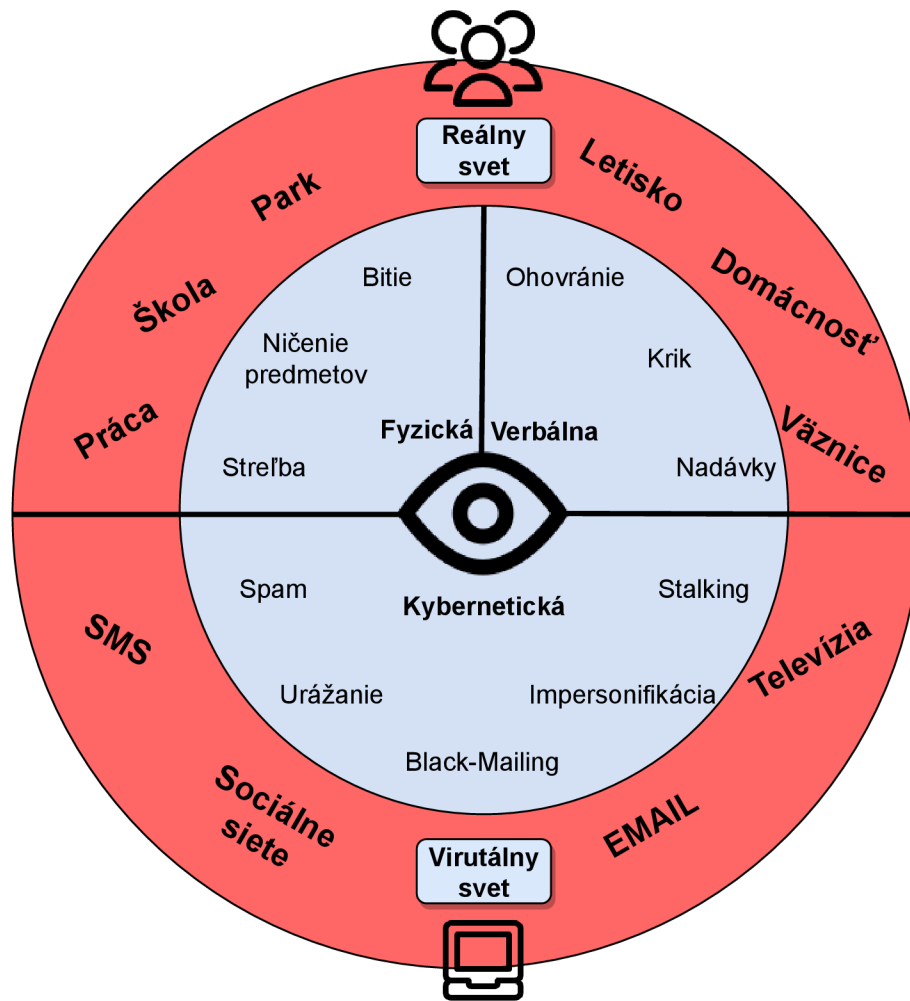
Reálny svet

Park
Letisko
Škola
Domácnosť
Práca
Väznice

Bitie
Ohovránie
Ničenie predmetov
Krik
Fyzická
Verbálna
Streľba
Nadávky

Spam
Kybernetická
Stalking
Urážanie
Impersonifikácia
Black-Mailing

SMS
Televízia
Sociálne siete
EMAIL

Virutálny svet